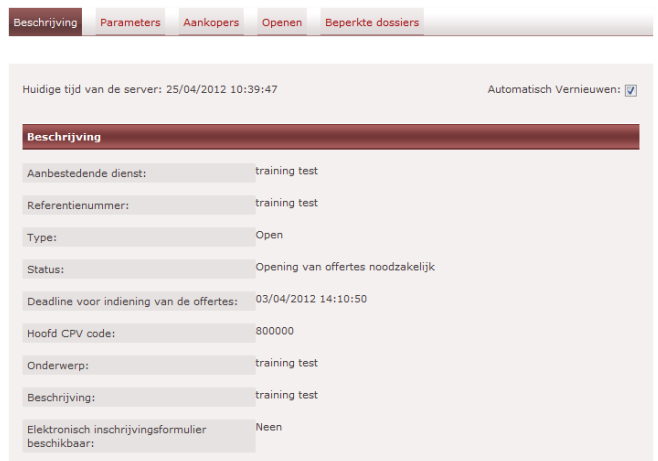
Beschrijving | Parameters | Aankopers | Openen | Beperkte dossiers

Huidige tijd van de server: 25/04/2012 10:39:47

Automatisch Vernieuwen: ☑

Beschrijving

| | |
|---|---|
| Aanbestedende dienst: | training test |
| Referentienummer: | training test |
| Type: | Open |
| Status: | Opening van offertes noodzakelijk |
| Deadline voor indiening van de offertes: | 03/04/2012 14:10:50 |
| Hoofd CPV code: | 800000 |
| Onderwerp: | training test |
| Beschrijving: | training test |
| Elektronisch inschrijvingsformulier beschikbaar: | Neen |